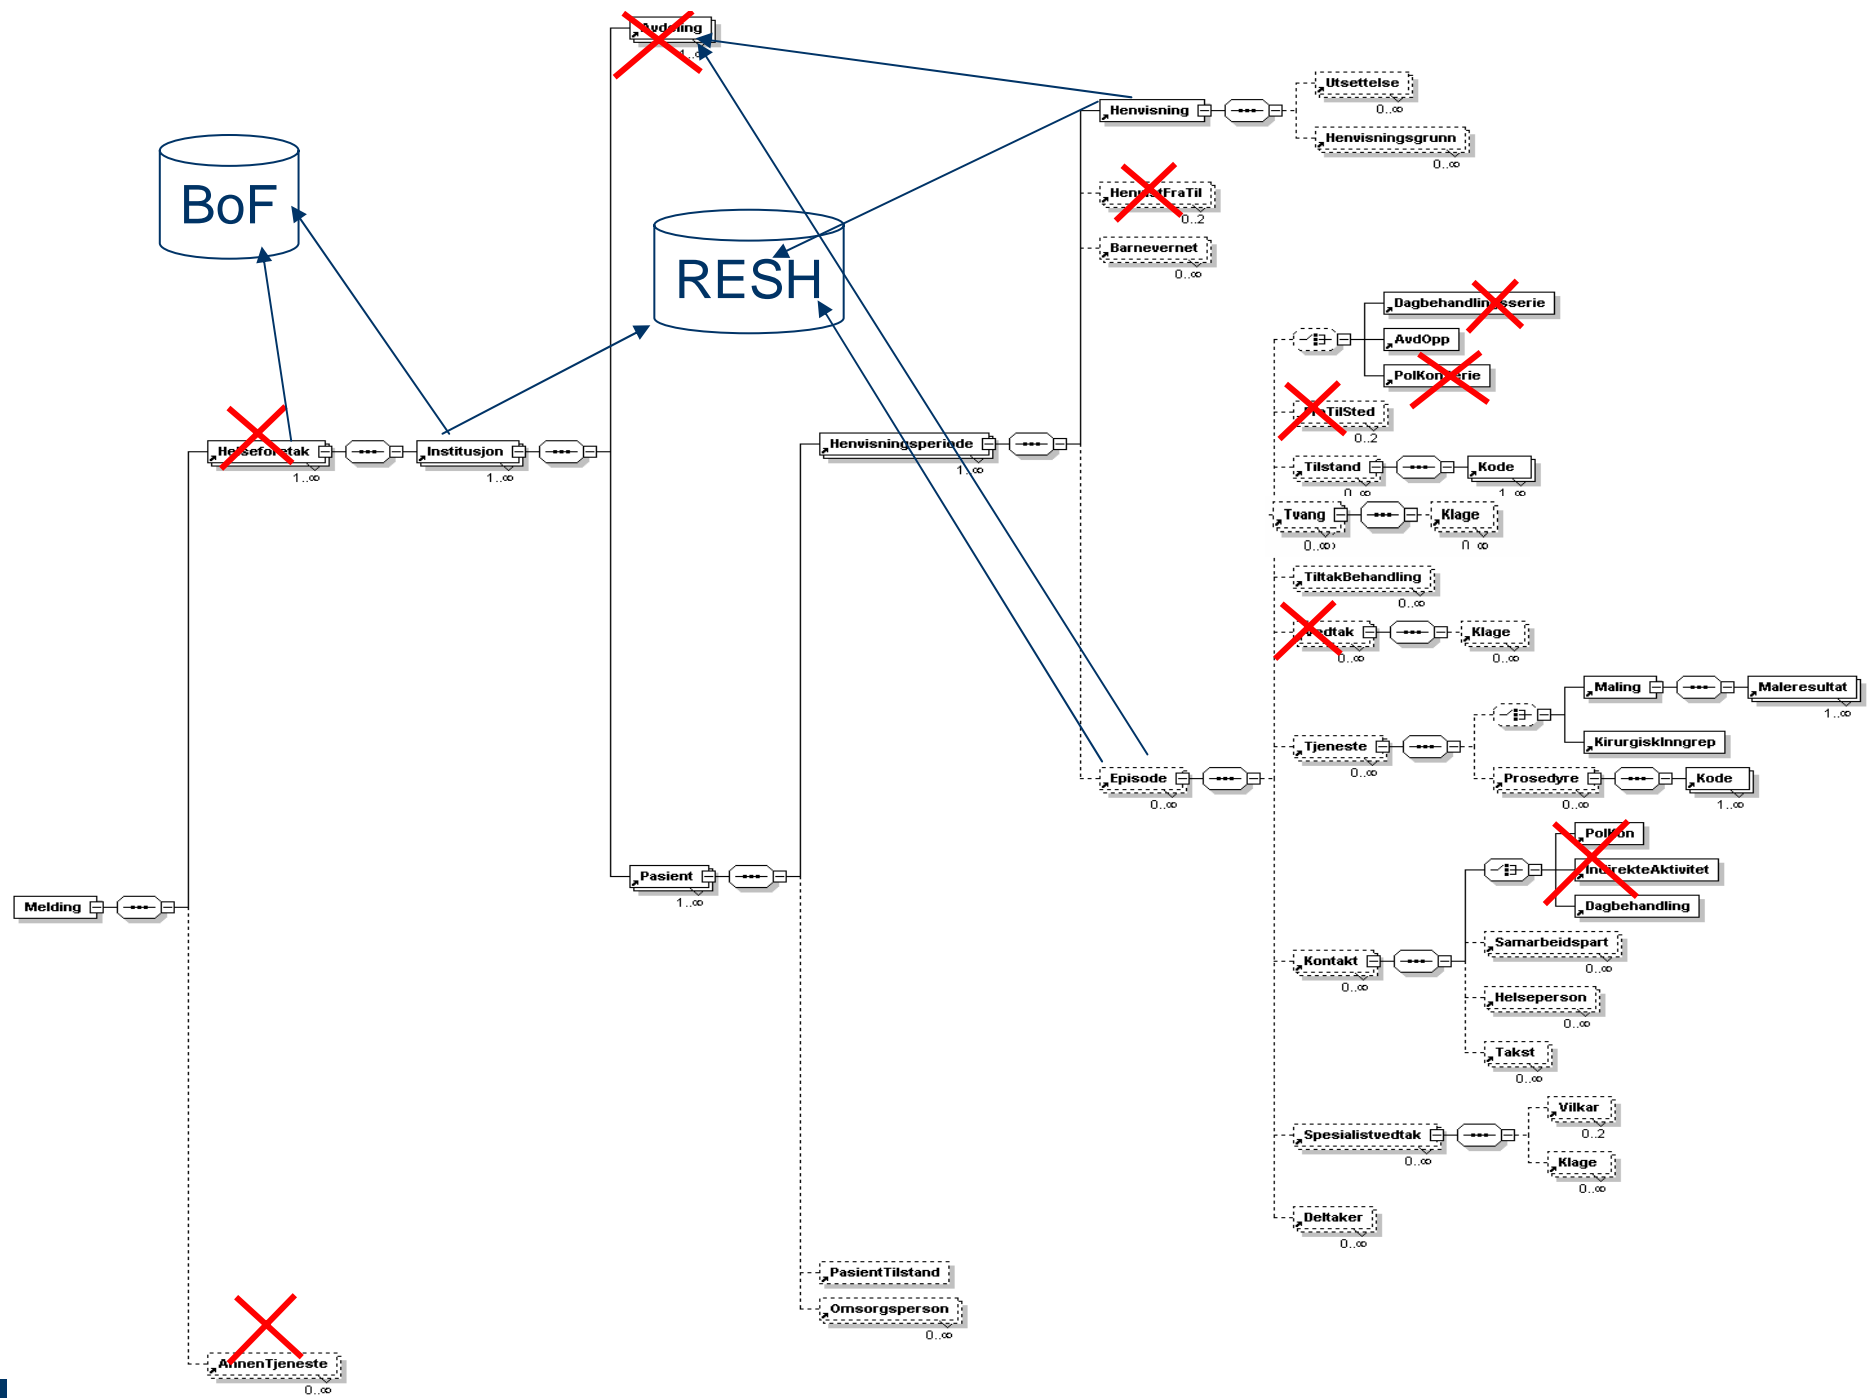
Avdeling
1..∞

BoF

RESH

Henvisning
Utsettelse
0..∞
Henvisningsgrunn
0..∞
HenvistFraTil
0..2
Barnevernet
0..∞

Dagbehandlingsserie
AvdOpp
PolKonserie
FraTilSted
0..2
Tilstand
0..∞
Kode
1..∞
Tvang
0..∞
Klage
0..∞
TiltakBehandling
0..∞
Vedtak
0..∞
Klage
0..∞

Helseforetak
1..∞
Institusjon
1..∞
Henvisningsperiode
1..∞

Maling
Maleresultat
1..∞
KirurgiskInngrep
Tjeneste
0..∞
Prosedyre
0..∞
Kode
1..∞
Episode
0..∞

PolKon
IndirekteAktivitet
Dagbehandling

Melding
Pasient
1..∞

Samarbeidspart
0..∞
Kontakt
0..∞
Helseperson
0..∞
Takst
0..∞

Spesialistvedtak
0..∞
Vilkar
0..2
Klage
0..∞
Deltaker
0..∞

PasientTilstand
Omsorgsperson
0..∞
AnnenTjeneste
0..∞